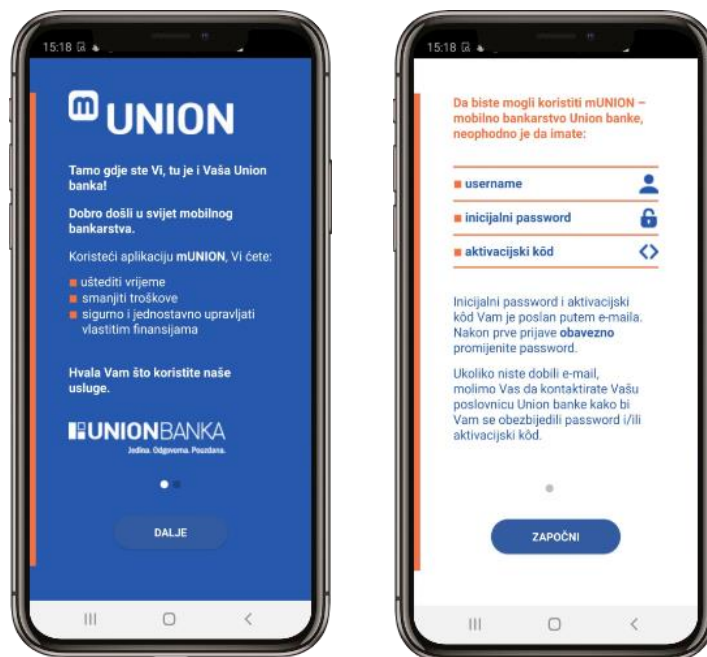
15:18

UNION

Tamo gdje ste Vi, tu je i Vaša Union banka!

Dobro došli u svijet mobilnog bankarstva.

Koristeći aplikaciju mUNION, Vi ćete:

uštediti vrijeme
smanjiti troškove
sigurno i jednostavno upravljati vlastitim finansijama

Hvala Vam što koristite naše usluge.

UNIONBANKA
Jedina. Odgovorna. Pouzdana.

DALJE

15:18

Da biste mogli koristiti mUNION – mobilno bankarstvo Union banke, neophodno je da imate:

username

inicijalni password

aktivacijski kôd

Inicijalni password i aktivacijski kôd Vam je poslan putem e-maila. Nakon prve prijave obavezno promijenite password.

Ukoliko niste dobili e-mail, molimo Vas da kontaktirate Vašu poslovnicu Union banke kako bi Vam se obezbijedili password i/ili aktivacijski kôd.

ZAPOČNI